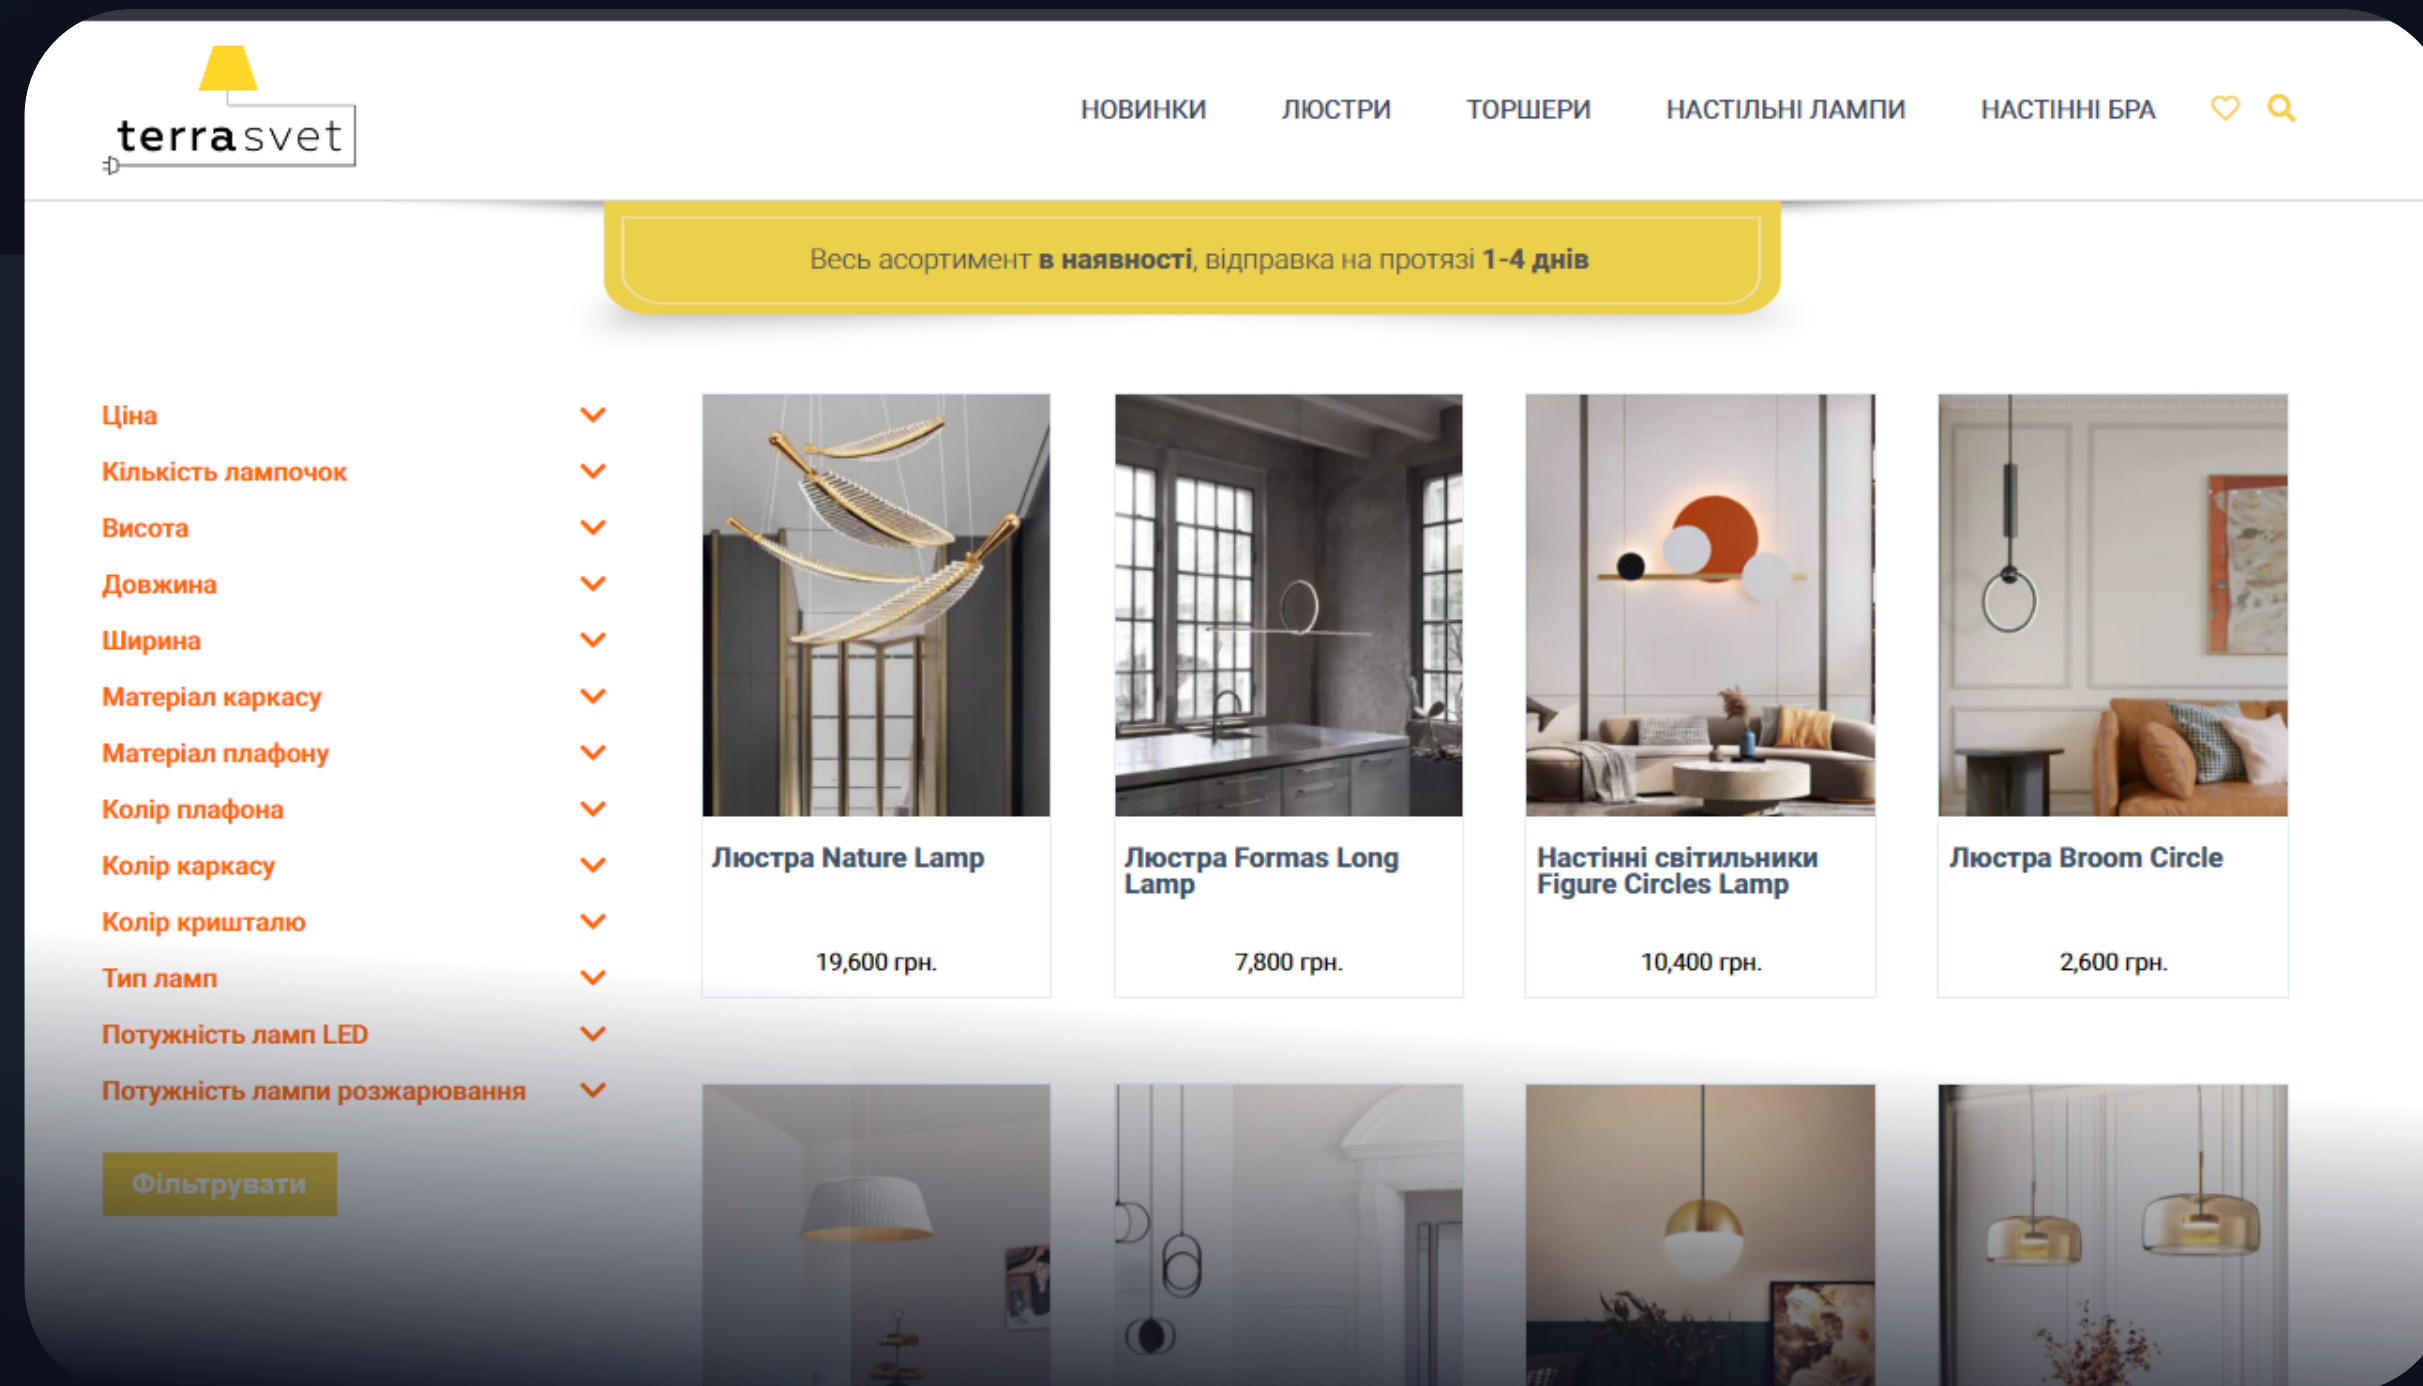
terrasvet

НОВИНКИ ЛЮСТРИ ТОРШЕРИ НАСТІЛЬНІ ЛАМПИ НАСТІННІ БРА

Весь асортимент **в наявності**, відправка на протязі **1-4 днів**

Ціна
Кількість лампочок
Висота
Довжина
Ширина
Матеріал каркасу
Матеріал плафону
Колір плафона
Колір каркасу
Колір кришталю
Тип ламп
Потужність ламп LED
Потужність лампи розжарювання

Фільтрувати

Люстра Nature Lamp
19,600 грн.

Люстра Formas Long Lamp
7,800 грн.

Настінні світильники Figure Circles Lamp
10,400 грн.

Люстра Broom Circle
2,600 грн.